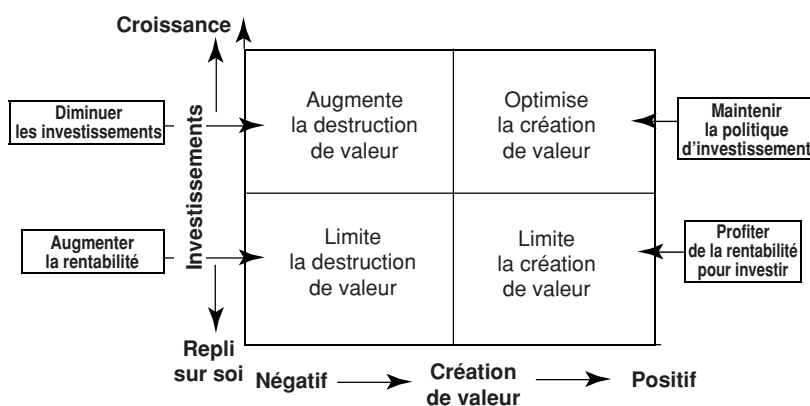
Croissance

Diminuer les investissements

Investissements

Augmenter la rentabilité

Augmente la destruction de valeur

Optimise la création de valeur

Maintenir la politique d'investissement

Limite la destruction de valeur

Limite la création de valeur

Profiter de la rentabilité pour investir

Repli sur soi

Négatif

Création de valeur

Positif